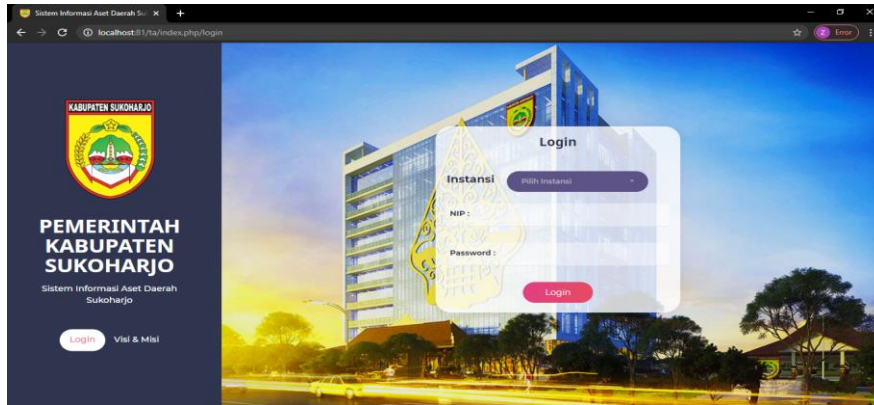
Sistem Informasi Aset Daerah Su ×
+
localhost:81/ta/index.php/login
2 Error

KABUPATEN SUKOHARJO

PEMERINTAH KABUPATEN SUKOHARJO

Sistem Informasi Aset Daerah Sukoharjo

Login
Visi & Misi

Login

Instansi
Pilih Instansi

NIP :

Password :

Login